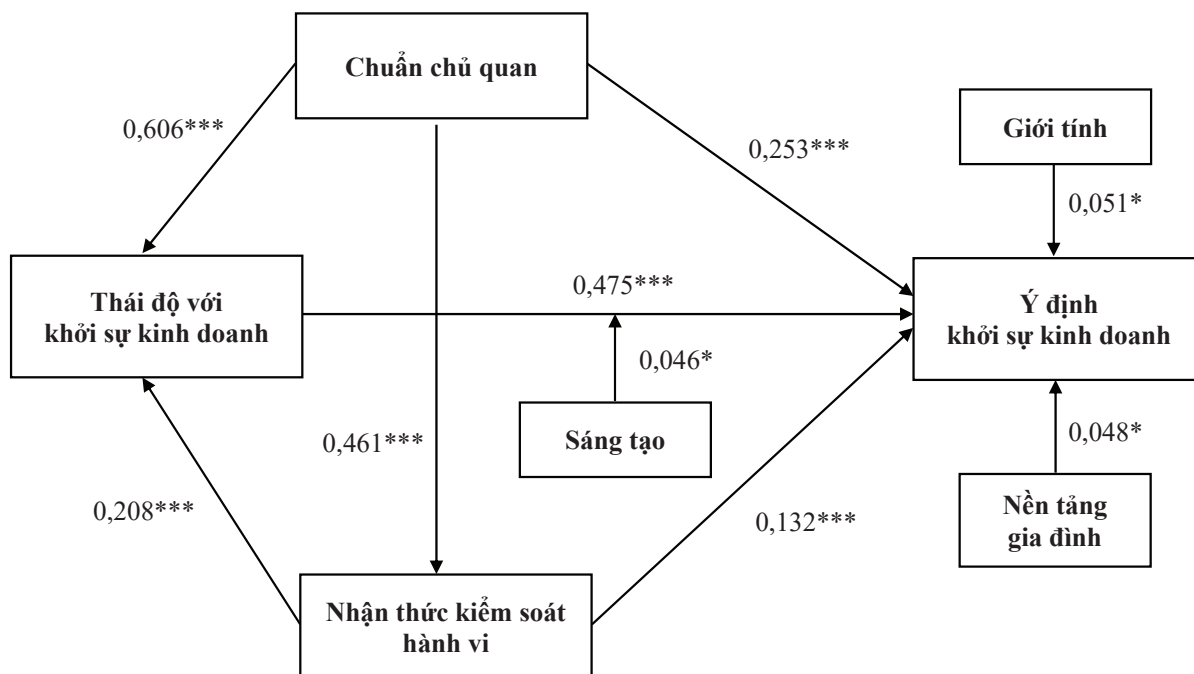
Chuẩn chủ quan

0,606***

0,253***

Giới tính

0,051*

Thái độ với khởi sự kinh doanh

0,475***

Ý định khởi sự kinh doanh

0,046*

Sáng tạo

0,461***

0,048*

0,208***

0,132***

Nền tảng gia đình

Nhận thức kiểm soát hành vi